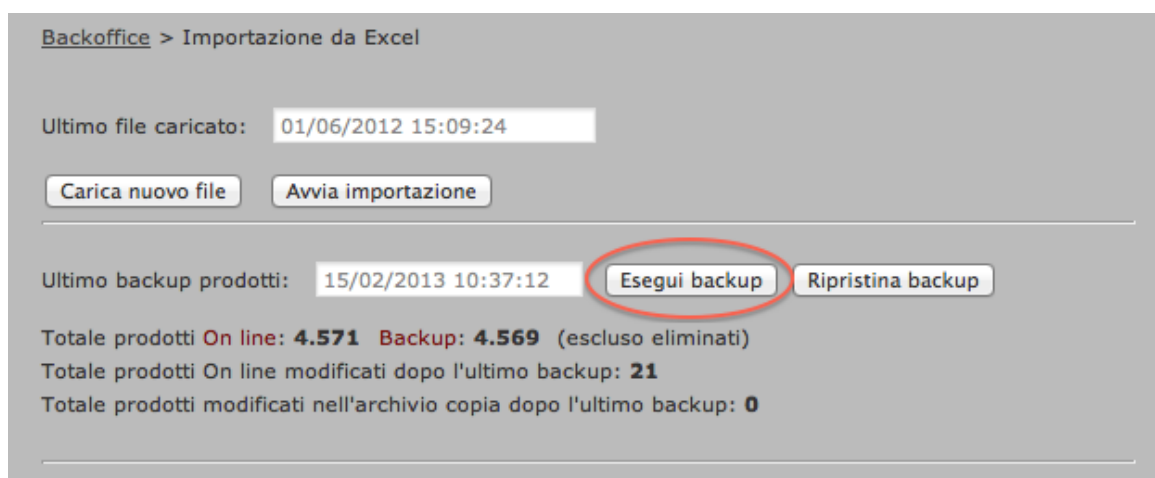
Backoffice > Importazione da Excel

Ultimo file caricato: 01/06/2012 15:09:24

Carica nuovo file   Avvia importazione

Ultimo backup prodotti: 15/02/2013 10:37:12   Esegui backup   Ripristina backup

Totale prodotti On line: **4.571** Backup: **4.569** (escluso eliminati)
Totale prodotti On line modificati dopo l'ultimo backup: **21**
Totale prodotti modificati nell'archivio copia dopo l'ultimo backup: **0**